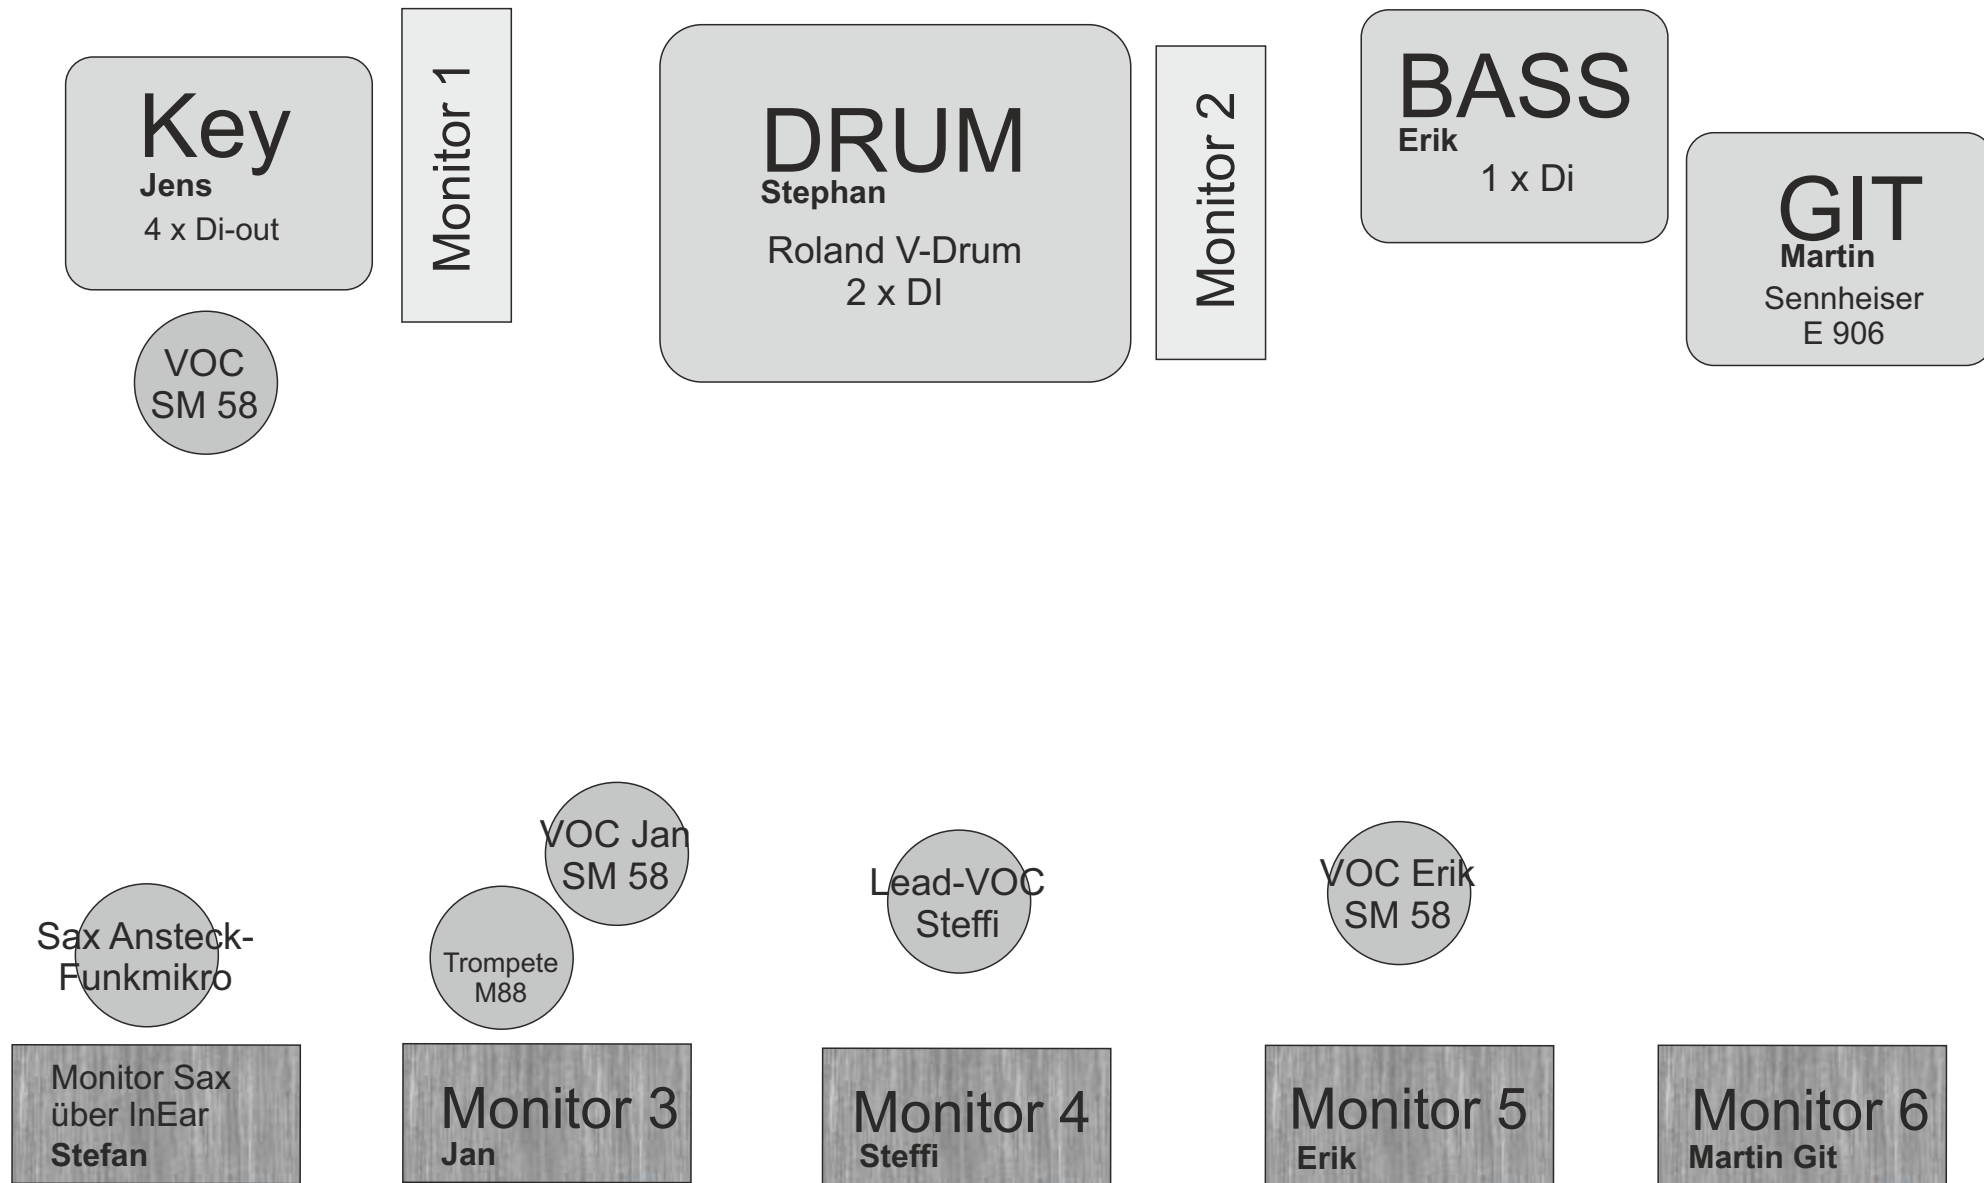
Key
Jens
4 x Di-out

Monitor 1

VOC
SM 58

DRUM
Stephan
Roland V-Drum
2 x DI

Monitor 2

BASS
Erik
1 x Di

GIT
Martin
Sennheiser
E 906

VOC Jan
SM 58

Sax Ansteck-Funkmikro

Trompete
M88

Lead-VOC
Steffi

VOC Erik
SM 58

Monitor Sax über InEar
Stefan

Monitor 3
Jan

Monitor 4
Steffi

Monitor 5
Erik

Monitor 6
Martin Git